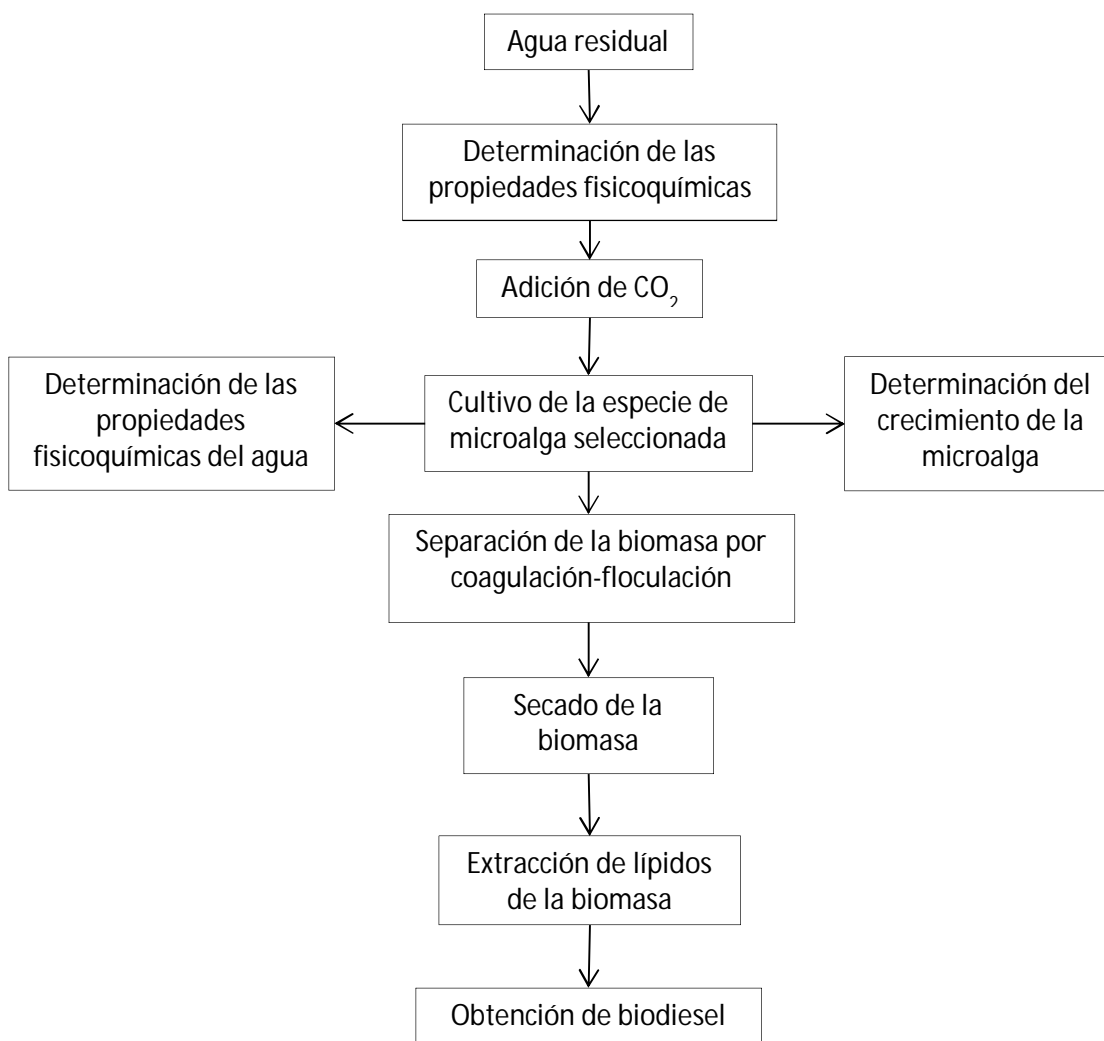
Agua residual

Determinación de las propiedades fisicoquímicas

Adición de $CO_2$

Determinación de las propiedades fisicoquímicas del agua

Cultivo de la especie de microalga seleccionada

Determinación del crecimiento de la microalga

Separación de la biomasa por coagulación-floculación

Secado de la biomasa

Extracción de lípidos de la biomasa

Obtención de biodiesel